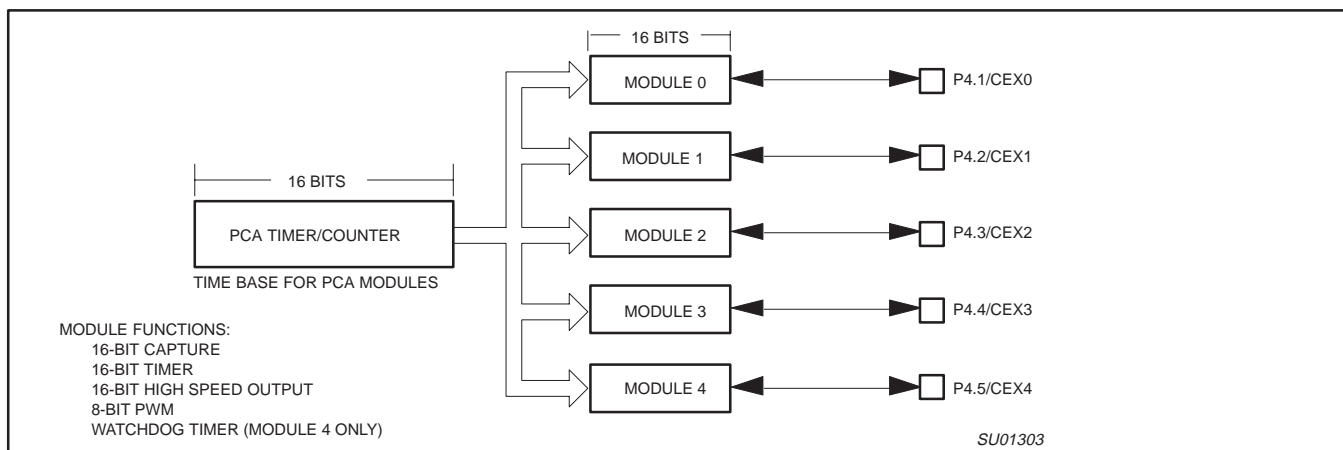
16 BITS

MODULE 0

P4.1/CEX0

MODULE 1

P4.2/CEX1

16 BITS

PCA TIMER/COUNTER

MODULE 2

P4.3/CEX2

TIME BASE FOR PCA MODULES

MODULE 3

P4.4/CEX3

MODULE FUNCTIONS:
16-BIT CAPTURE
16-BIT TIMER
16-BIT HIGH SPEED OUTPUT
8-BIT PWM
WATCHDOG TIMER (MODULE 4 ONLY)

MODULE 4

P4.5/CEX4

SU01303